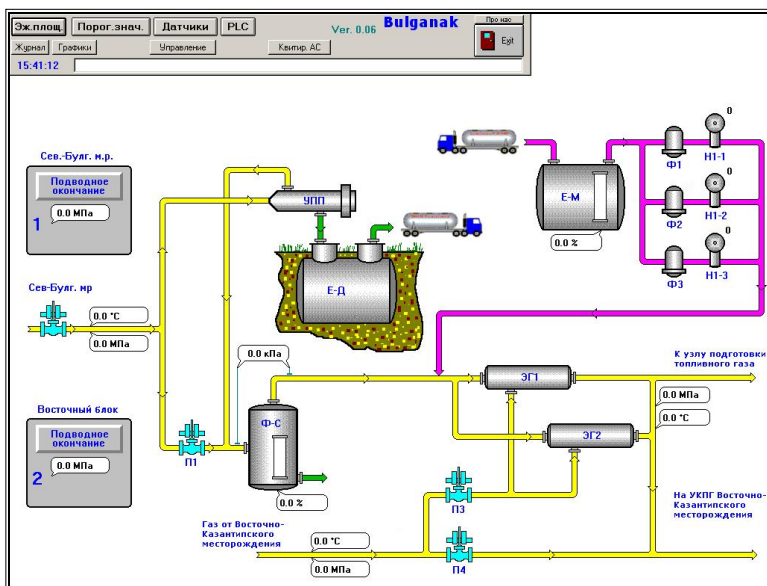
Эж.площ.
Порог.знач.
Датчики
PLC
Ver. 0.06
Bulganak
Про нас
Exit
Журнал
Графики
Управление
Квитир. АС
15:41:12

Сев.-Булг. м.р.
Подводное окончание
0.0 МПа
1

Сев-Булг. мр
0.0 °C
0.0 МПа

Восточный блок
Подводное окончание
0.0 МПа
2

П1
УПП
Е-Д
0.0 кПа
Ф-С
0.0 %

Е-М
0.0 %
Ф1
Ф2
Ф3
Н1-1
Н1-2
Н1-3
0
0
0

ЭГ1
ЭГ2
К узлу подготовки топливного газа
0.0 МПа
0.0 °C
На УКПГ Восточно-Казантипского месторождения
П3
П4
Газ от Восточно-Казантипского месторождения
0.0 °C
0.0 МПа